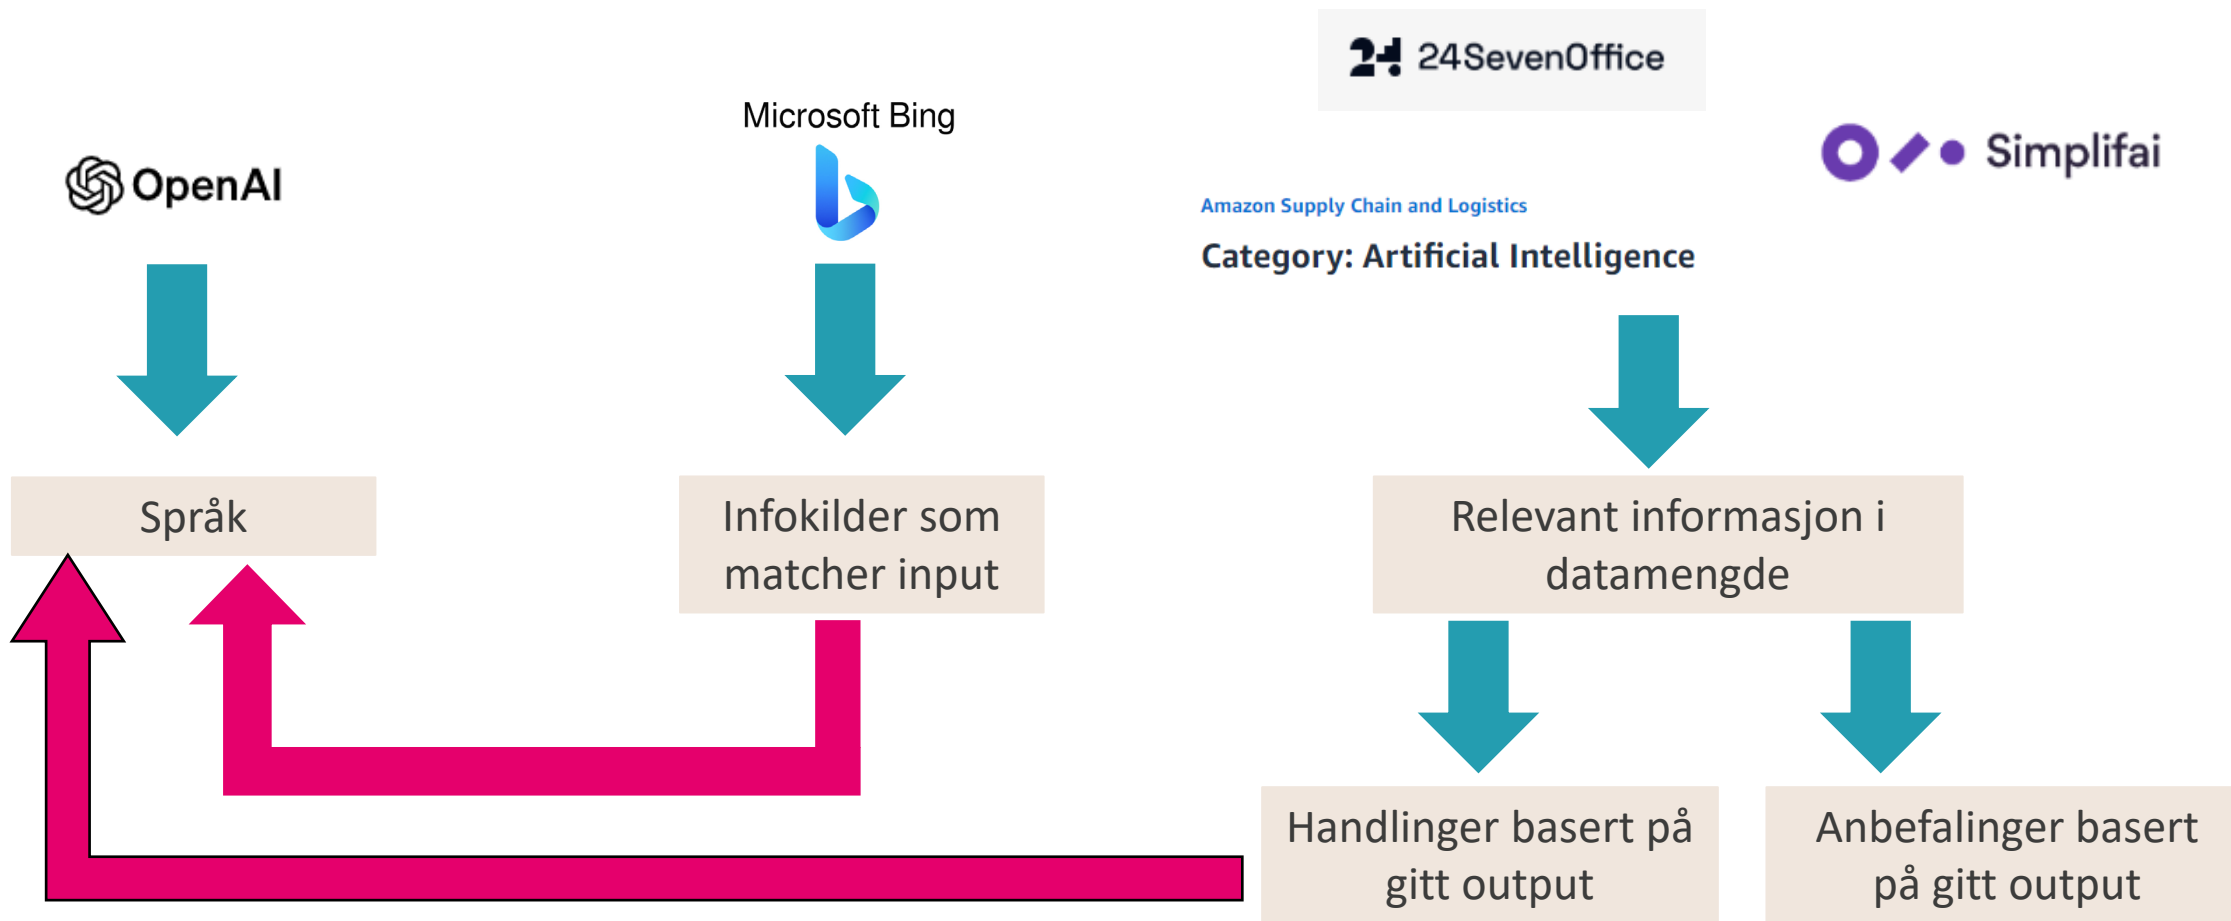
24SevenOffice

Microsoft Bing

OpenAI

Simplifai

Amazon Supply Chain and Logistics

Category: Artificial Intelligence

Språk

Infokilder som matcher input

Relevant informasjon i datamengde

Handlinger basert på gitt output

Anbefalinger basert på gitt output